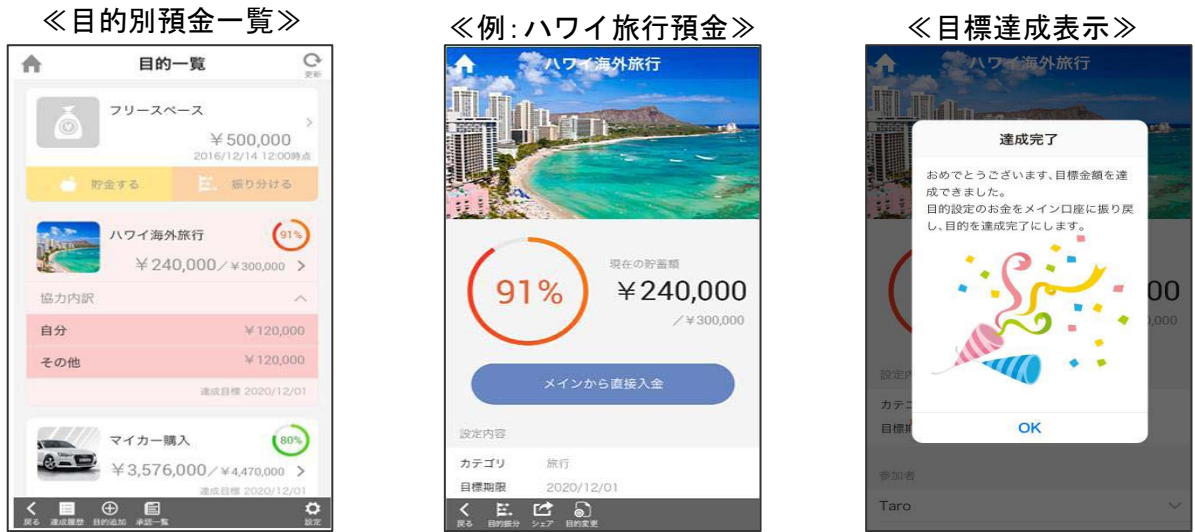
≪目的別預金一覧≫

目的一覧
更新

フリースペース
￥500,000
2016/12/14 12:00時点

貯金する
振り分ける

ハワイ海外旅行
91%
￥240,000／￥300,000

協力内訳
自分 ￥120,000
その他 ￥120,000
達成目標 2020/12/01

マイカー購入
80%
￥3,576,000／￥4,470,000
達成目標 2020/12/01

戻る 達成履歴 目的追加 承認一覧 設定

≪例:ハワイ旅行預金≫

ハワイ海外旅行

91%
現在の貯蓄額
￥240,000
／￥300,000

メインから直接入金

設定内容
カテゴリ 旅行
目標期限 2020/12/01

戻る 目的振分 シェア 目的変更

≪目標達成表示≫

ハワイ海外旅行

達成完了
おめでとうございます、目標金額を達成できました。
目的設定のお金をメイン口座に振り戻し、目的を達成完了にします。

OK

00
000
設定内
カテゴ
目標期
参加者
Taro